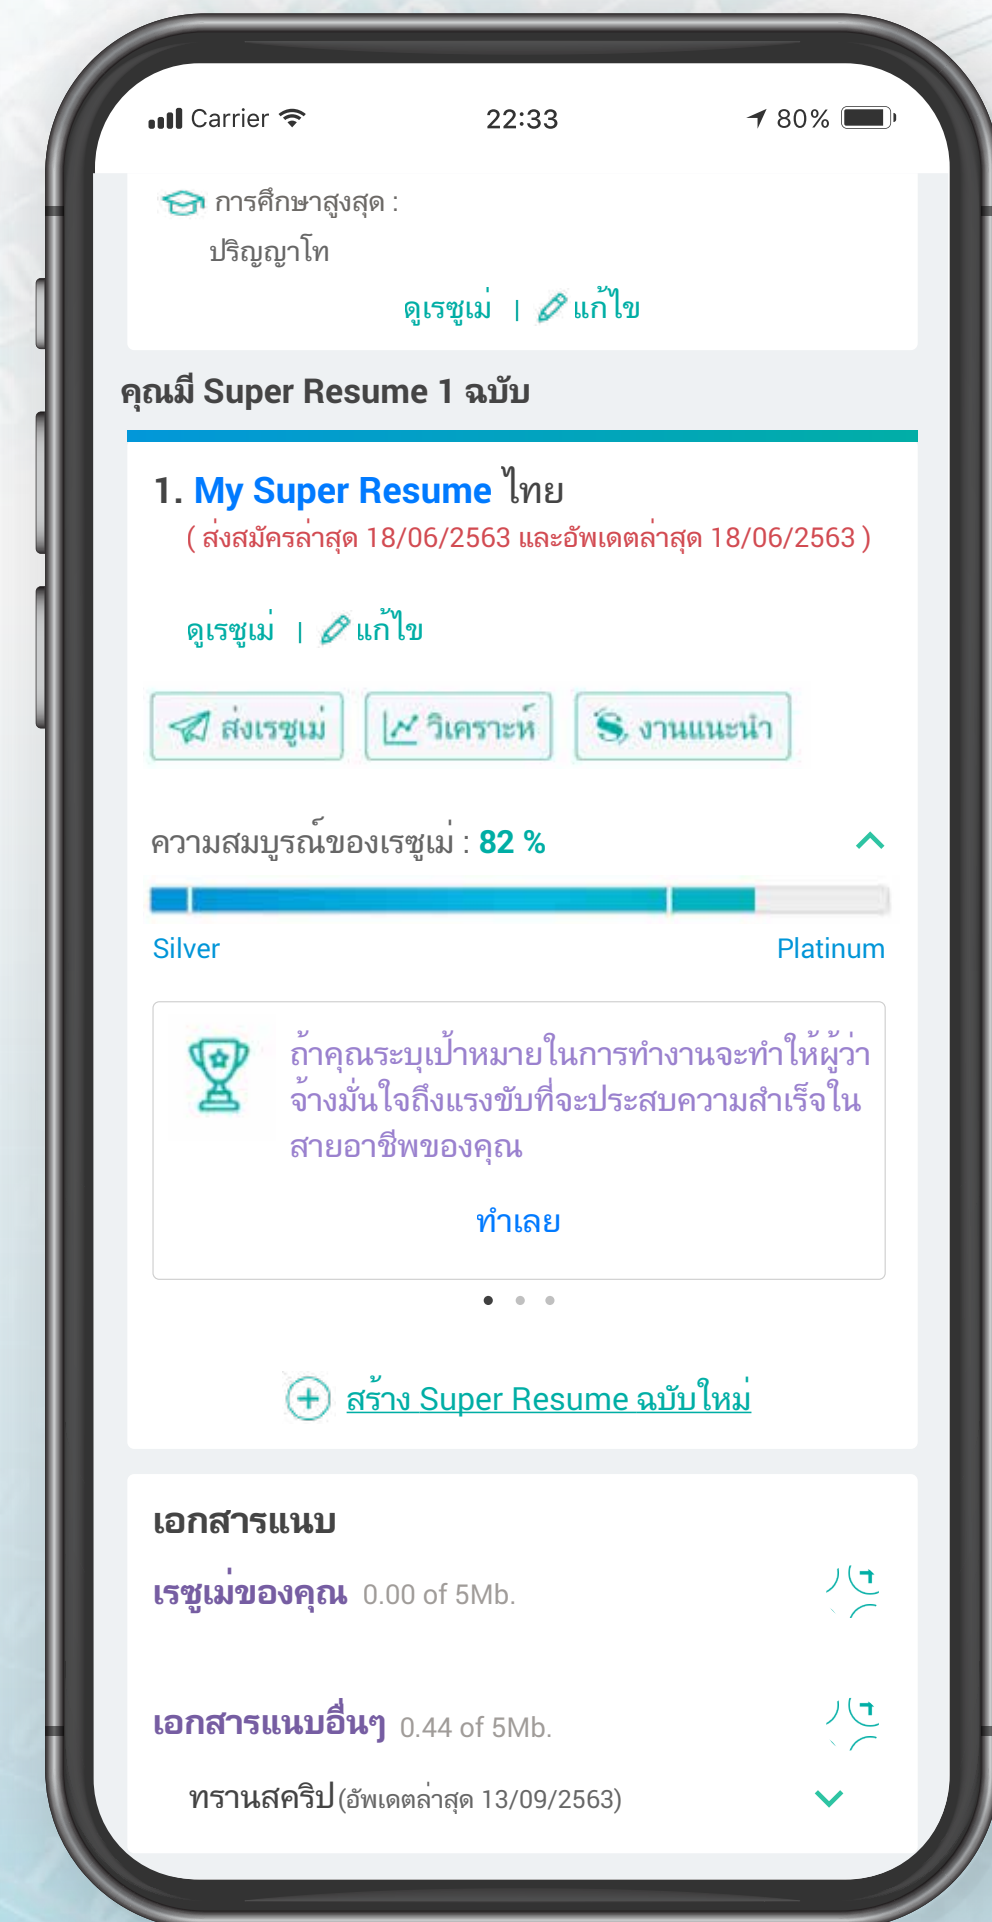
Carrier 22:33 80%

การศึกษาสูงสุด :
ปริญญาโท

ดูเรซูเม่ | แก้ไข

คุณมี Super Resume 1 ฉบับ

1. My Super Resume ไทย
( ส่งสมัครล่าสุด 18/06/2563 และอัพเดตล่าสุด 18/06/2563 )

ดูเรซูเม่ | แก้ไข

ส่งเรซูเม่ วิเคราะห์ งานแนะนำ

ความสมบูรณ์ของเรซูเม่ : 82 %

Silver Platinum

ถ้าคุณระบุเป้าหมายในการทำงานจะทำให้ผู้ว่าจ้างมั่นใจถึงแรงขับที่จะประสบความสำเร็จในสายอาชีพของคุณ

ทำเลย

สร้าง Super Resume ฉบับใหม่

เอกสารแนบ

เรซูเม่ของคุณ 0.00 of 5Mb.

เอกสารแนบอื่นๆ 0.44 of 5Mb.

ทรานสคริป (อัพเดตล่าสุด 13/09/2563)